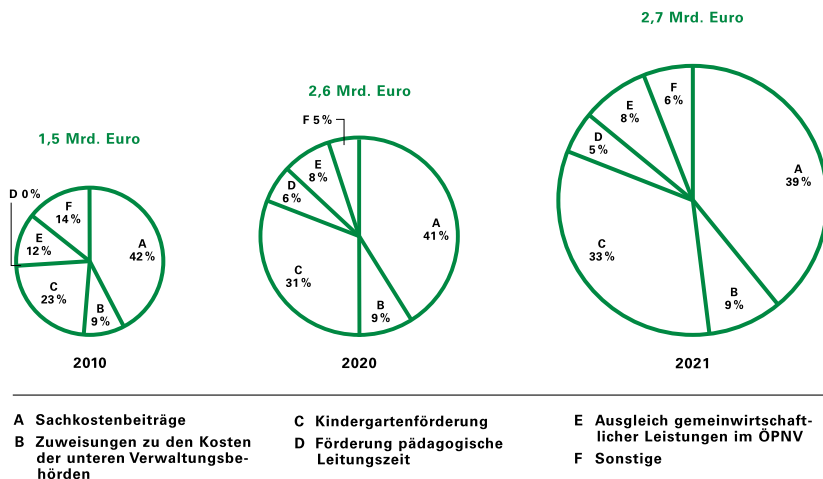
1,5 Mrd. Euro

D 0 %
F
14 %
E
12 %
A
42 %
C
23 %
B
9 %

2010

2,6 Mrd. Euro

F 5 %
E
8 %
D
6 %
A
41 %
C
31 %
B
9 %

2020

2,7 Mrd. Euro

F
6 %
E
8 %
D
5 %
A
39 %
C
33 %
B
9 %

2021

A Sachkostenbeiträge
B Zuweisungen zu den Kosten der unteren Verwaltungsbehörden

C Kindergartenförderung
D Förderung pädagogische Leitungszeit

E Ausgleich gemeinwirtschaftlicher Leistungen im ÖPNV
F Sonstige